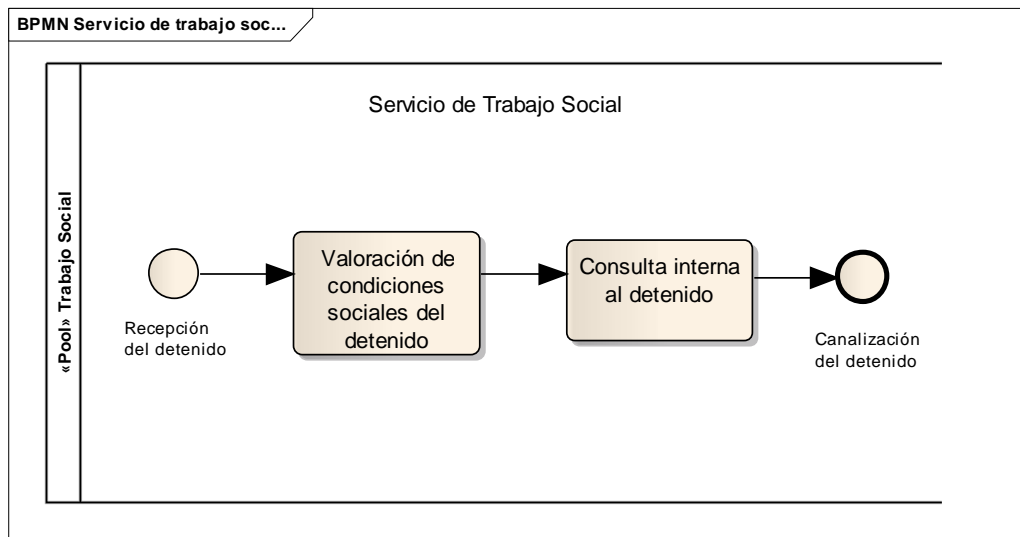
BPMN Servicio de trabajo soc...

«Pool» Trabajo Social

Servicio de Trabajo Social

Recepción del detenido

Valoración de condiciones sociales del detenido

Consulta interna al detenido

Canalización del detenido